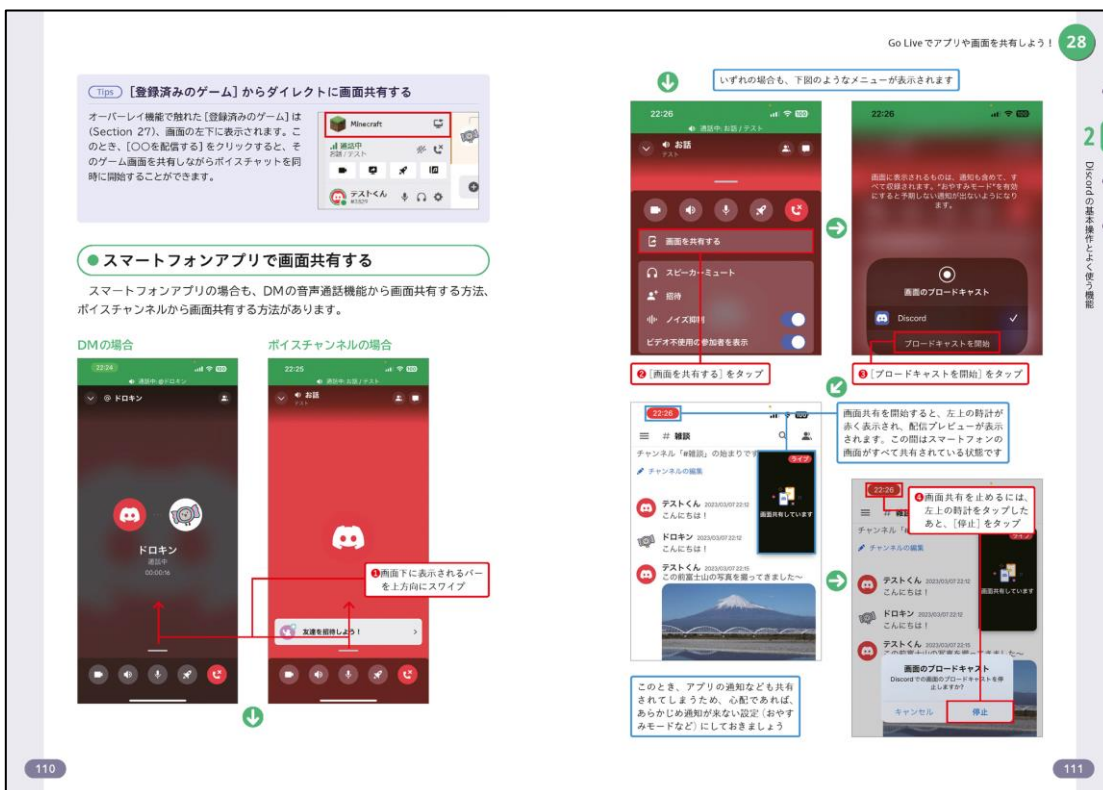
Go Live でアプリや画面を共有しよう！ 28

Tips ［登録済みのゲーム］からダイレクトに画面共有する

オーバーレイ機能で触れた［登録済みのゲーム］は（Section 27）、画面の左下に表示されます。このとき、［〇〇を配信する］をクリックすると、そのゲーム画面を共有しながらボイスチャットを同時に開始することができます。

Minecraft
通話中
お話 / テスト
テストくん
#3929

●スマートフォンアプリで画面共有する

スマートフォンアプリの場合も、DMの音声通話機能から画面共有する方法、ボイスチャンネルから画面共有する方法があります。

DMの場合

22:24
通話中 @ドロキン
@ ドロキン
ドロキン
通話中
00:00:16

ボイスチャンネルの場合

22:25
通話中: お話 / テスト
お話
テスト
友達を招待しよう！

❶画面下に表示されるバーを上方向にスワイプ

いずれの場合も、下図のようなメニューが表示されます

22:26
通話中: お話 / テスト
お話
テスト
画面を共有する
スピーカー・ミュート
招待
ノイズ抑制
ビデオ不使用の参加者を表示

❷［画面を共有する］をタップ

22:26
画面に表示されるものは、通知も含めて、すべて収録されます。"おやすみモード"を有効にすると予期しない通知が出ないようになります。
画面のブロードキャスト
Discord
ブロードキャストを開始

❸［ブロードキャストを開始］をタップ

22:26
# 雑談
チャンネル「#雑談」の始まりです
チャンネルの編集
ライブ
画面共有しています
テストくん 2023/03/07 22:12
こんにちは！
ドロキン 2023/03/07 22:12
こんにちは！
テストくん 2023/03/07 22:15
この前富士山の写真を撮ってきました～

画面共有を開始すると、左上の時計が赤く表示され、配信プレビューが表示されます。この間はスマートフォンの画面がすべて共有されている状態です

このとき、アプリの通知なども共有されてしまうため、心配であれば、あらかじめ通知が来ない設定（おやすみモードなど）にしておきましょう

22:26
# 雑
チャンネル「
チャンネルの編集
画面共有しています
テストくん 2023/03/07 22:12
こんにちは！
ドロキン 2023/03/07 22:12
こんにちは！
テストくん 2023/03/07 22:15
画面のブロードキャスト
Discord での画面のブロードキャストを停止しますか？
キャンセル
停止

❹画面共有を止めるには、左上の時計をタップしたあと、［停止］をタップ

2
Discord の基本操作とよく使う機能

110

111